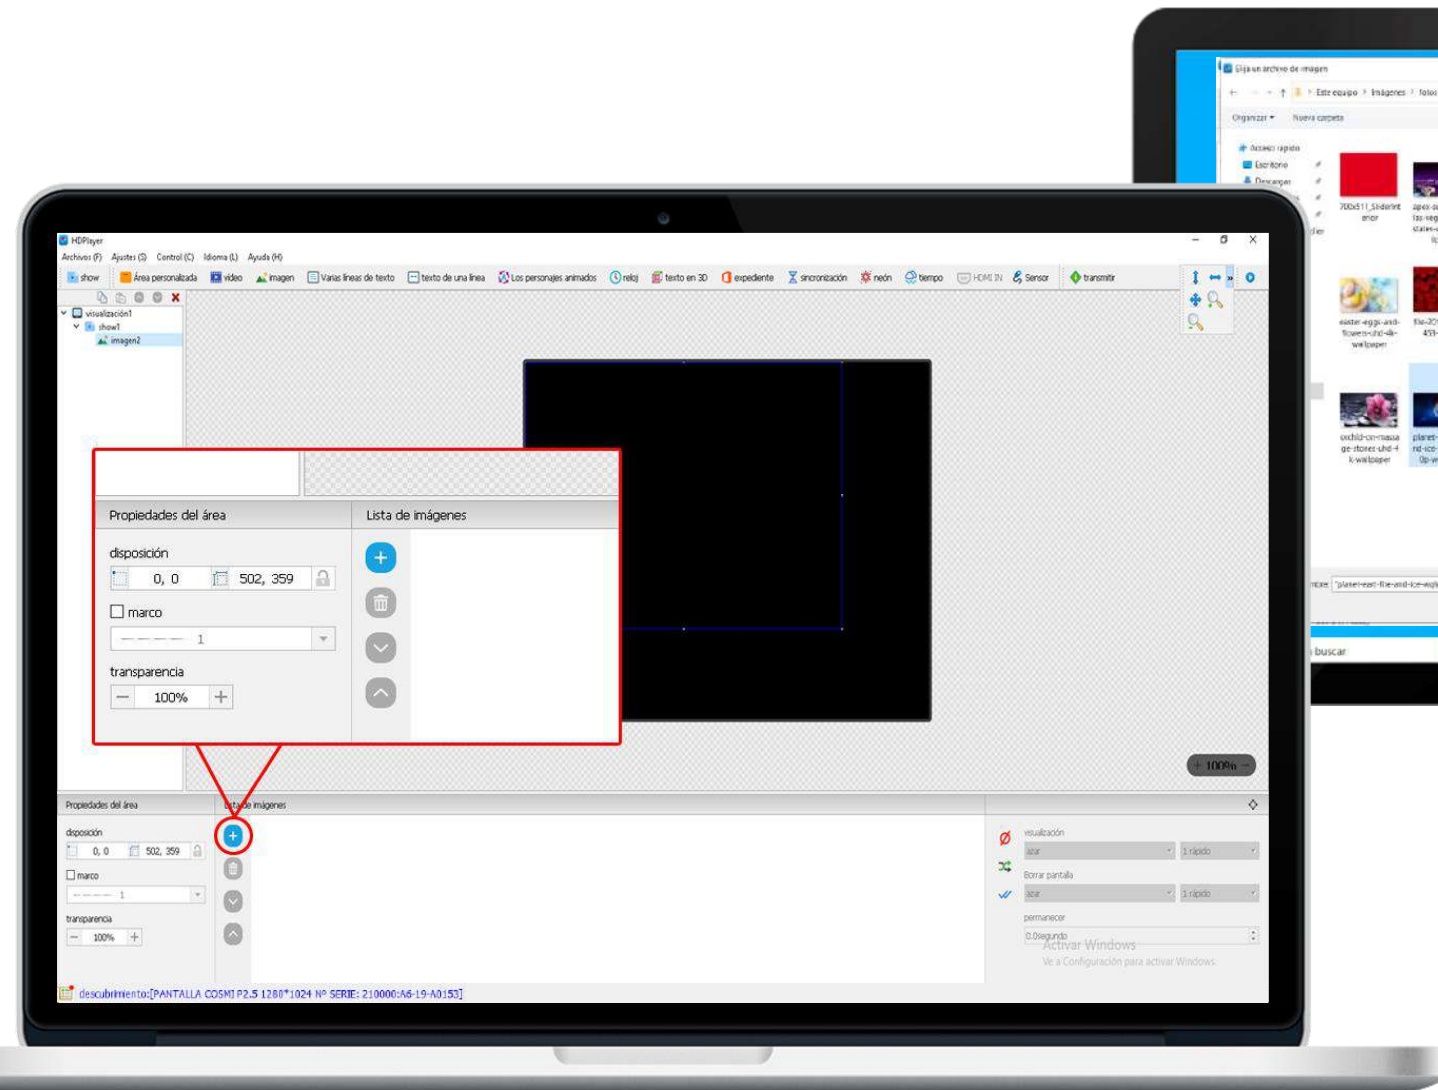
Elija un archivo de imagen
Este equipo > Imágenes > fotos
Organizar ▾ Nueva carpeta
Acceso rápido
Escritorio
Descargas
700x511_Sliderint erior
easter-eggs-and-flowers-uhd-4k-wallpaper
orchid-on-massage-stones-uhd-4k-wallpaper
planet-...
"planet-east-the-and-ice-wall..."
buscar

HDPlayer
Archivos (F) Ajustes (S) Control (C) Idioma (L) Ayuda (H)
show Área personalizada vídeo imagen Varias líneas de texto texto de una línea Los personajes animados reloj texto en 3D expediente sincronización neón tiempo HDMI IN Sensor transmitir
visualización1
show1
imagen2

Propiedades del área
Lista de imágenes
disposición
0, 0
502, 359
marco
1
transparencia
100%

+ 100% −

Propiedades del área
Lista de imágenes
disposición
0, 0
502, 359
marco
1
transparencia
100%
visualización
azar
1 rápido
Borrar pantalla
azar
1 rápido
permanecer
0.0segundo
Activar Windows
Ve a Configuración para activar Windows.
descubrimiento:[PANTALLA COSMI P2.5 1280*1024 Nº SERIE: 210000:A6-19-A0153]